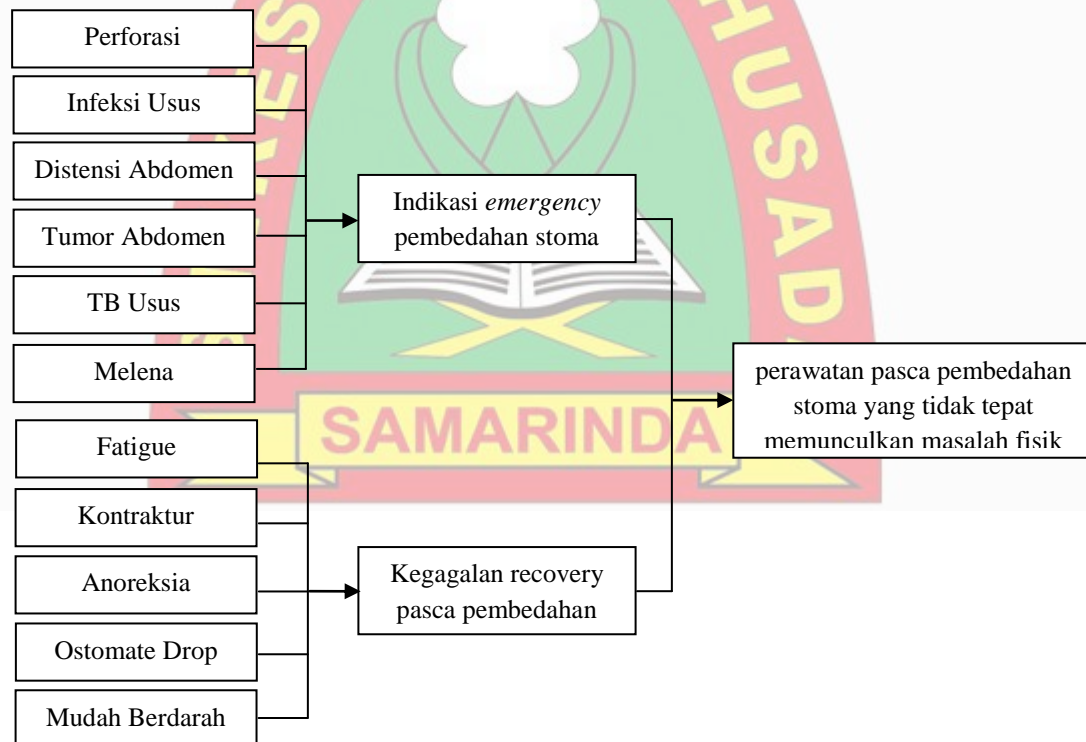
Perforasi

Infeksi Usus

Distensi Abdomen

Tumor Abdomen

TB Usus

Melena

Indikasi *emergency* pembedahan stoma

perawatan pasca pembedahan stoma yang tidak tepat memunculkan masalah fisik

SAMARINDA

Fatigue

Kontraktur

Anoreksia

Ostomate Drop

Mudah Berdarah

Kegagalan recovery pasca pembedahan